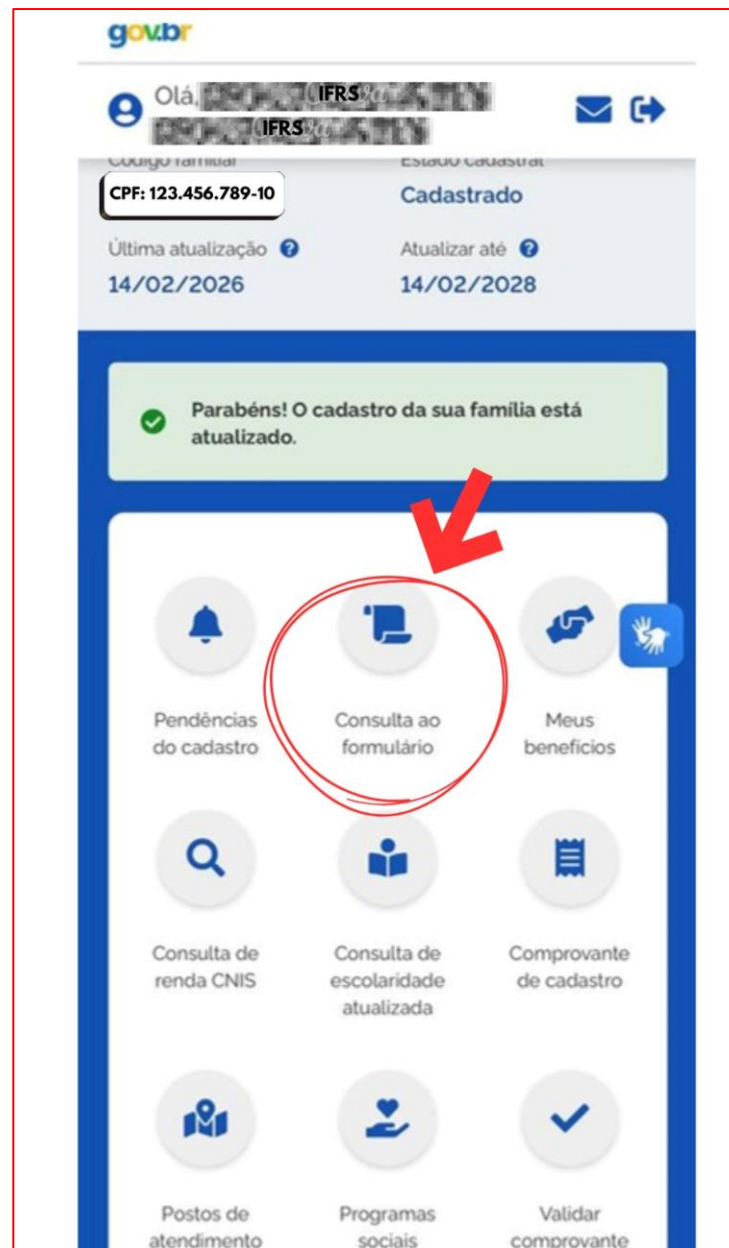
gov.br

Olá, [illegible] IFRS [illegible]
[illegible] IFRS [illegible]

Código familiar
CPF: 123.456.789-10

Estado cadastral
Cadastrado

Última atualização
14/02/2026

Atualizar até
14/02/2028

Parabéns! O cadastro da sua família está atualizado.

Pendências do cadastro

Consulta ao formulário

Meus benefícios

Consulta de renda CNIS

Consulta de escolaridade atualizada

Comprovante de cadastro

Postos de atendimento

Programas sociais

Validar comprovante